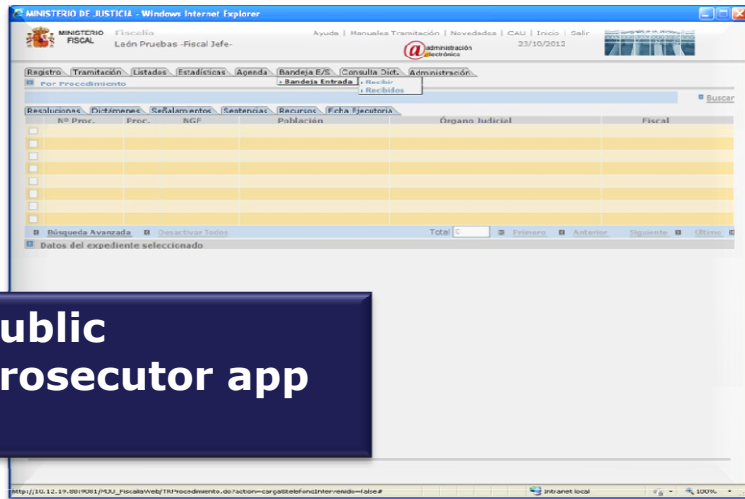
MINISTERIO DE JUSTICIA - Windows Internet Explorer

MINISTERIO FISCAL Fiscalía León Pruebas -Fiscal Jefe-

Ayuda | Manuales Tramitación | Novedades | CAU | Inicio | Salir 23/10/2012

administración electrónica

Registro Tramitación Listados Estadísticas Agenda Bandeja E/S Consulta Dict. Administración

Por Procedimiento

• Bandeja Entrada • Recibir • Recibidos

Buscar

Resoluciones Dictámenes Señalamientos Sentencias Recursos Fcha Ejecutoria

| | Nº Proc. | Proc. | NGF | Población | Órgano Judicial | Fiscal |
|---|---|---|---|---|---|---|
| | | | | | | |
| | | | | | | |
| | | | | | | |
| | | | | | | |
| | | | | | | |
| | | | | | | |
| | | | | | | |

Búsqueda Avanzada Desactivar Todos Total 0 Primero Anterior Siguiente Último

Datos del expediente seleccionado

ublic
rosecutor app

http://10.12.19.88:9081/MJU_FiscaliaWeb/TRProcedimiento.do?action=cargaritelefondInter=enide=false#

Internet local

100%